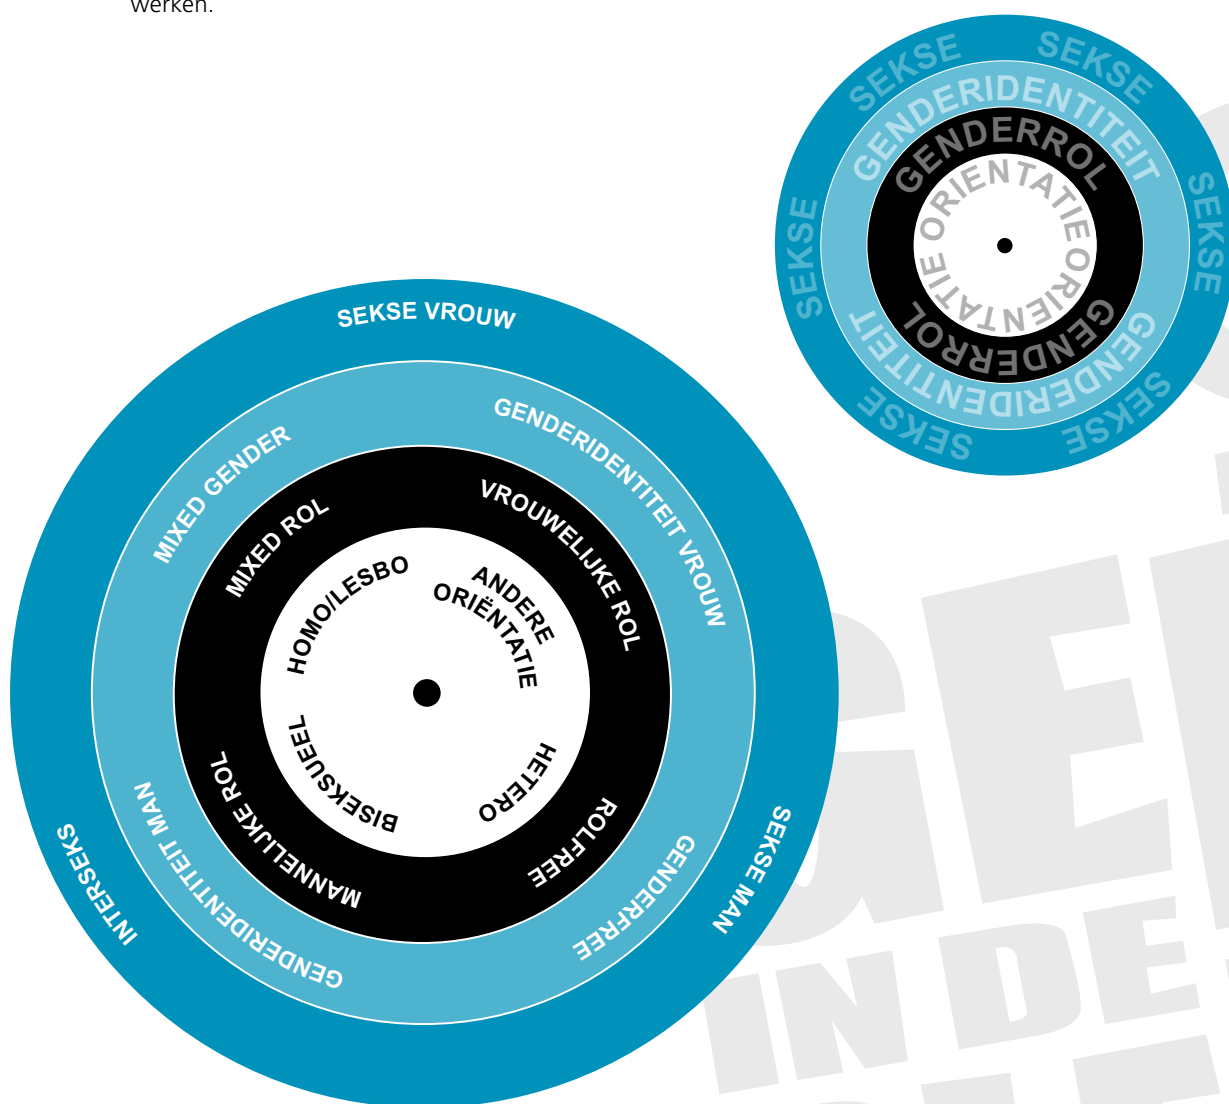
werken.

SEKSE SEKSE SEKSE SEKSE SEKSE SEKSE
GENDERIDENTITEIT GENDERIDENTITEIT
GENDERROL GENDERROL
ORIENTATIE ORIENTATIE

SEKSE VROUW
GENDERIDENTITEIT VROUW
VROUWELIJKE ROL
ANDERE ORIËNTATIE
MIXED GENDER
MIXED ROL
HOMO/LESBO
BISEKSUEEL
HETERO
ROLFREE
GENDERFREE
SEKSE MAN
MANNELIJKE ROL
GENDERIDENTITEIT MAN
INTERSEKS

GE
IN DE